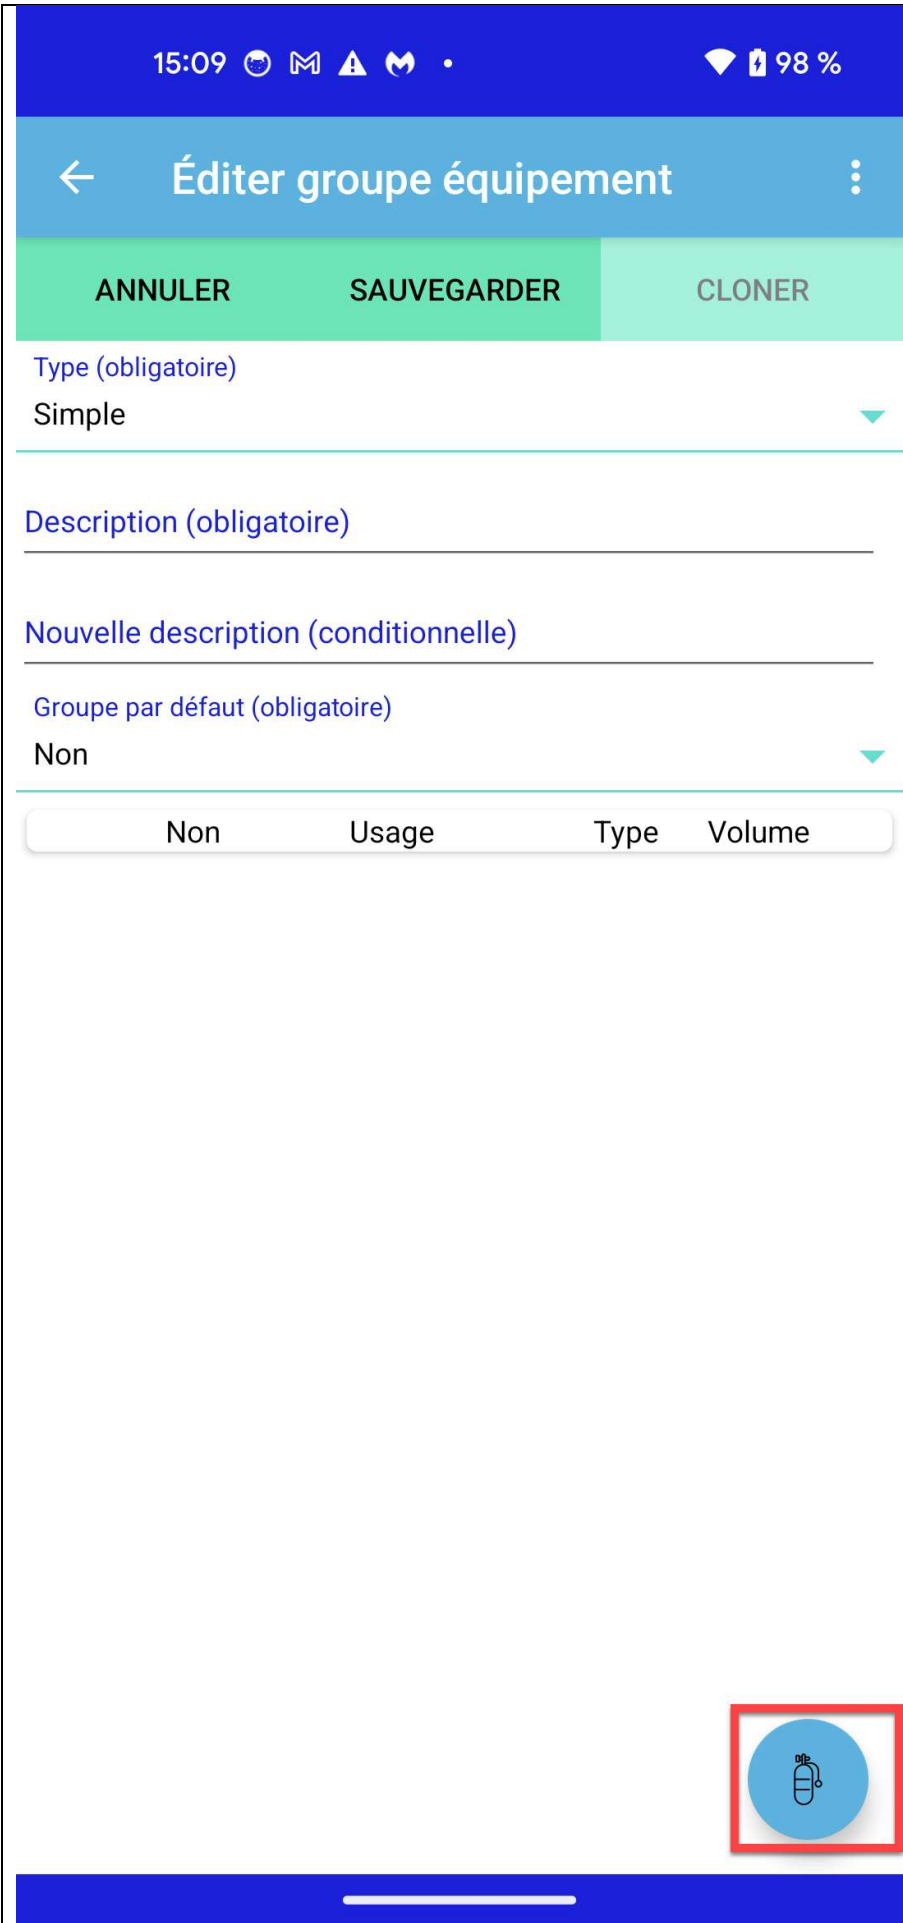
15:09 98 %

Éditer groupe équipement

ANNULER SAUVEGARDER CLONER

Type (obligatoire)
Simple

Description (obligatoire)

Nouvelle description (conditionnelle)

Groupe par défaut (obligatoire)
Non

| Non | Usage | Type | Volume |
|---|---|---|---|